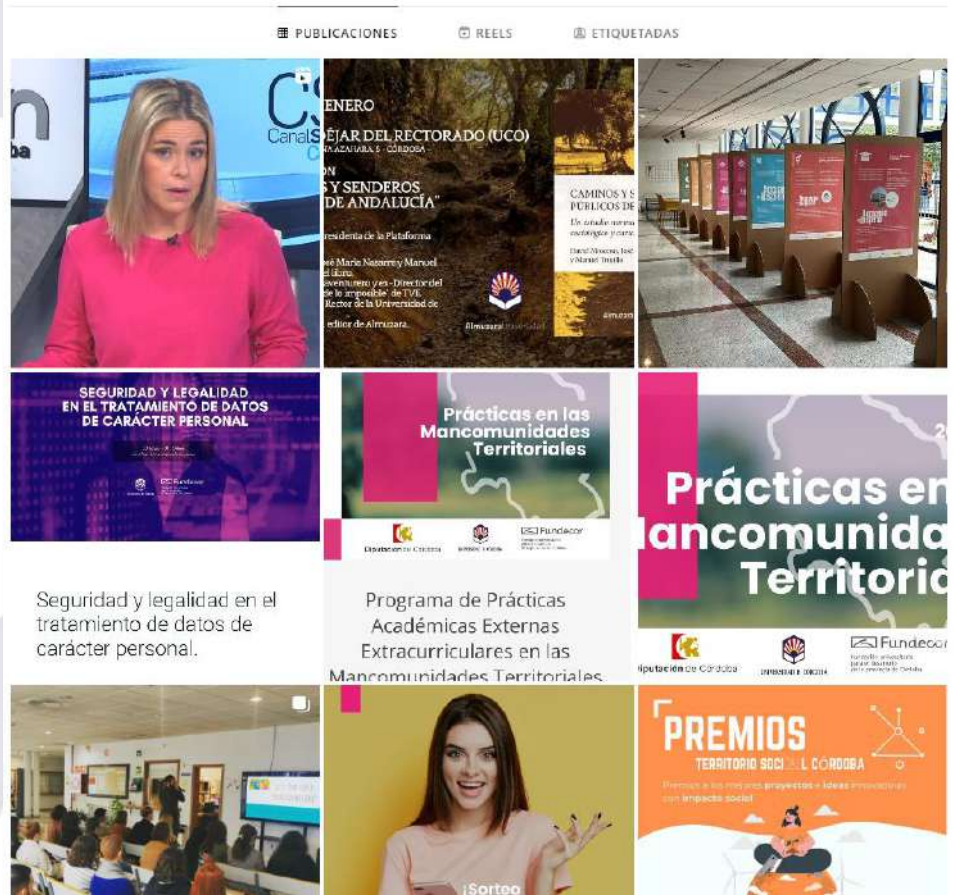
PUBLICACIONES REELS ETIQUETADAS

CS Canal S

ENERO
PÉJAR DEL RECTORADO (UCO)
ZAHARA 5 · CÓRDOBA
ON
S Y SENDEROS
DE ANDALUCÍA"
residenta de la Plataforma
osé María Nasarre y Manuel
l libro.
aventurero y ex-Director del
de lo imposible' de TVE.
Rector de la Universidad de
editor de Almuzara.

CAMINOS Y S
PÚBLICOS DE
Un estudio norma
ecológico y cara
David Moscoso, José
y Manuel Trujillo

Almuzara

SEGURIDAD Y LEGALIDAD EN EL TRATAMIENTO DE DATOS DE CARÁCTER PERSONAL

Fundecor

Seguridad y legalidad en el tratamiento de datos de carácter personal.

Prácticas en las Mancomunidades Territoriales

Diputación de Córdoba
Fundecor

Programa de Prácticas Académicas Externas Extracurriculares en las Mancomunidades Territoriales.

Prácticas en
ancomunida
Territoria

iputación de Córdoba
Fundecor

¡Sorteo

PREMIOS
TERRITORIO SOCIAL CÓRDOBA
Premios a los mejores proyectos e ideas innovadoras con impacto social